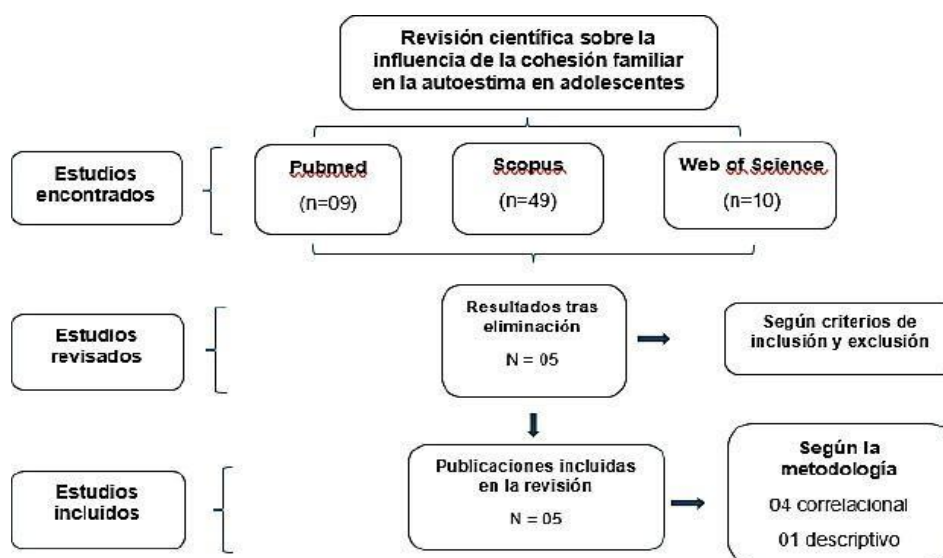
Revisión científica sobre la influencia de la cohesión familiar en la autoestima en adolescentes

Estudios encontrados

Pubmed
(n=09)

Scopus
(n=49)

Web of Science
(n=10)

Estudios revisados

Resultados tras eliminación
N = 05

Según criterios de inclusión y exclusión

Estudios incluidos

Publicaciones incluidas en la revisión
N = 05

Según la metodología
04 correlacional
01 descriptivo